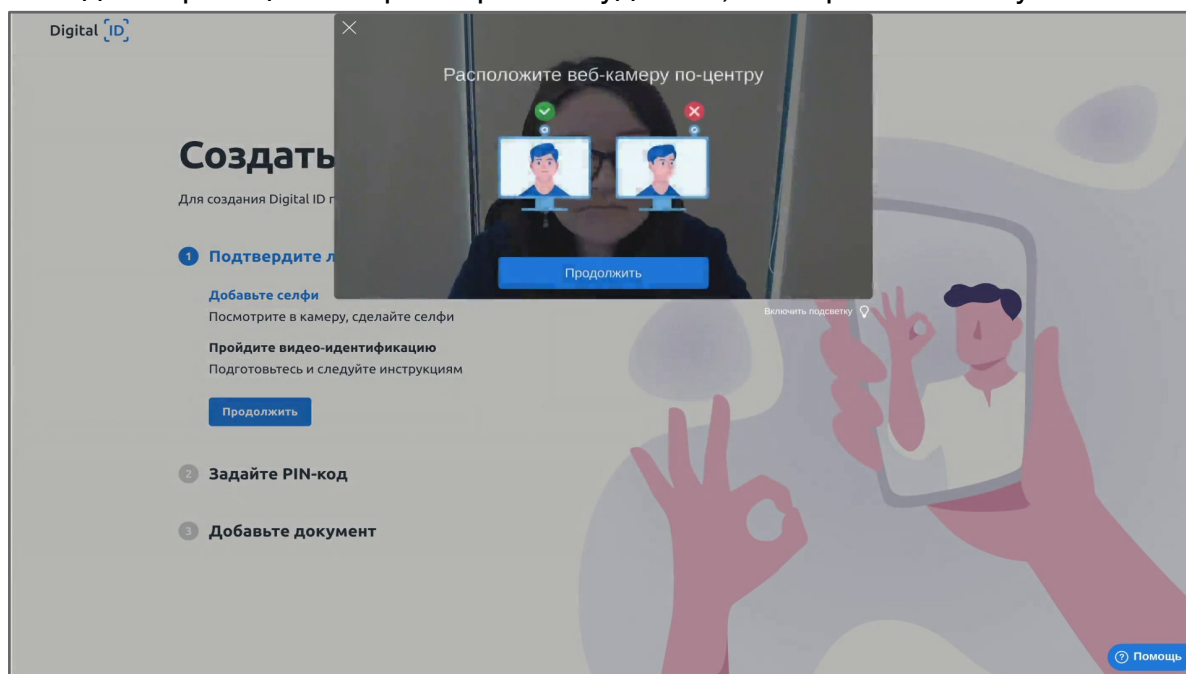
Digital ID

Расположите веб-камеру по-центру

Продолжить

Создать

Для создания Digital ID п

1 Подтвердите л

Добавьте селфи
Посмотрите в камеру, сделайте селфи

Пройдите видео-идентификацию
Подготовьтесь и следуйте инструкциям

Продолжить

Включить подсветку

2 Задайте PIN-код

3 Добавьте документ

Помощь